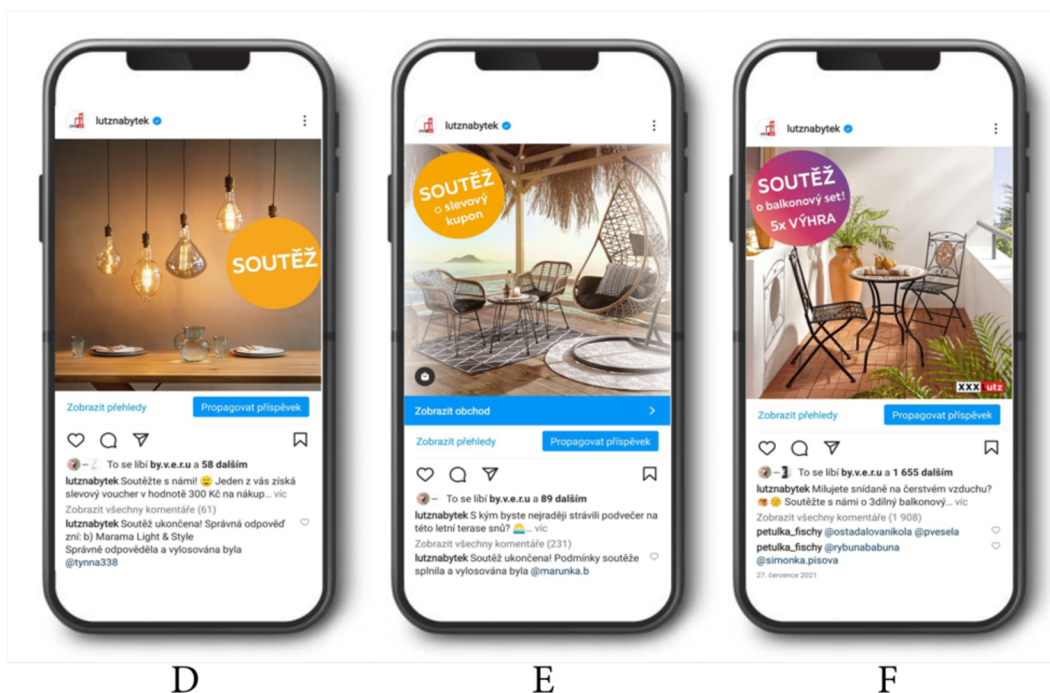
lutznabytek

SOUTĚŽ

Zobrazit přehledy
Propagovat příspěvek

To se líbí by.v.e.r.u a 58 dalším
lutznabytek Soutěžte s námi! 🙂 Jeden z vás získá slevový voucher v hodnotě 300 Kč na nákup... víc
Zobrazit všechny komentáře (61)
lutznabytek Soutěž ukončena! Správná odpověď zní: b) Marama Light & Style
Správně odpověděla a vylosována byla @tynna338

D

lutznabytek

SOUTĚŽ o slevový kupon

Zobrazit obchod
Zobrazit přehledy
Propagovat příspěvek

To se líbí by.v.e.r.u a 89 dalším
lutznabytek S kým byste nejraději strávili podvečer na této letní terase snů? 🌅... víc
Zobrazit všechny komentáře (231)
lutznabytek Soutěž ukončena! Podmínky soutěže splnila a vylosována byla @marunka.b

E

lutznabytek

SOUTĚŽ o balkonový set! 5x VÝHRA

XXX utz

Zobrazit přehledy
Propagovat příspěvek

To se líbí by.v.e.r.u a 1 655 dalším
lutznabytek Milujete snídaně na čerstvém vzduchu? 🥐😊 Soutěžte s námi o 3dílný balkonový... víc
Zobrazit všechny komentáře (1 908)
petulka_fischy @ostadalovanikola @pvesela
petulka_fischy @rybunababuna @simonka.pisova
27. července 2021

F